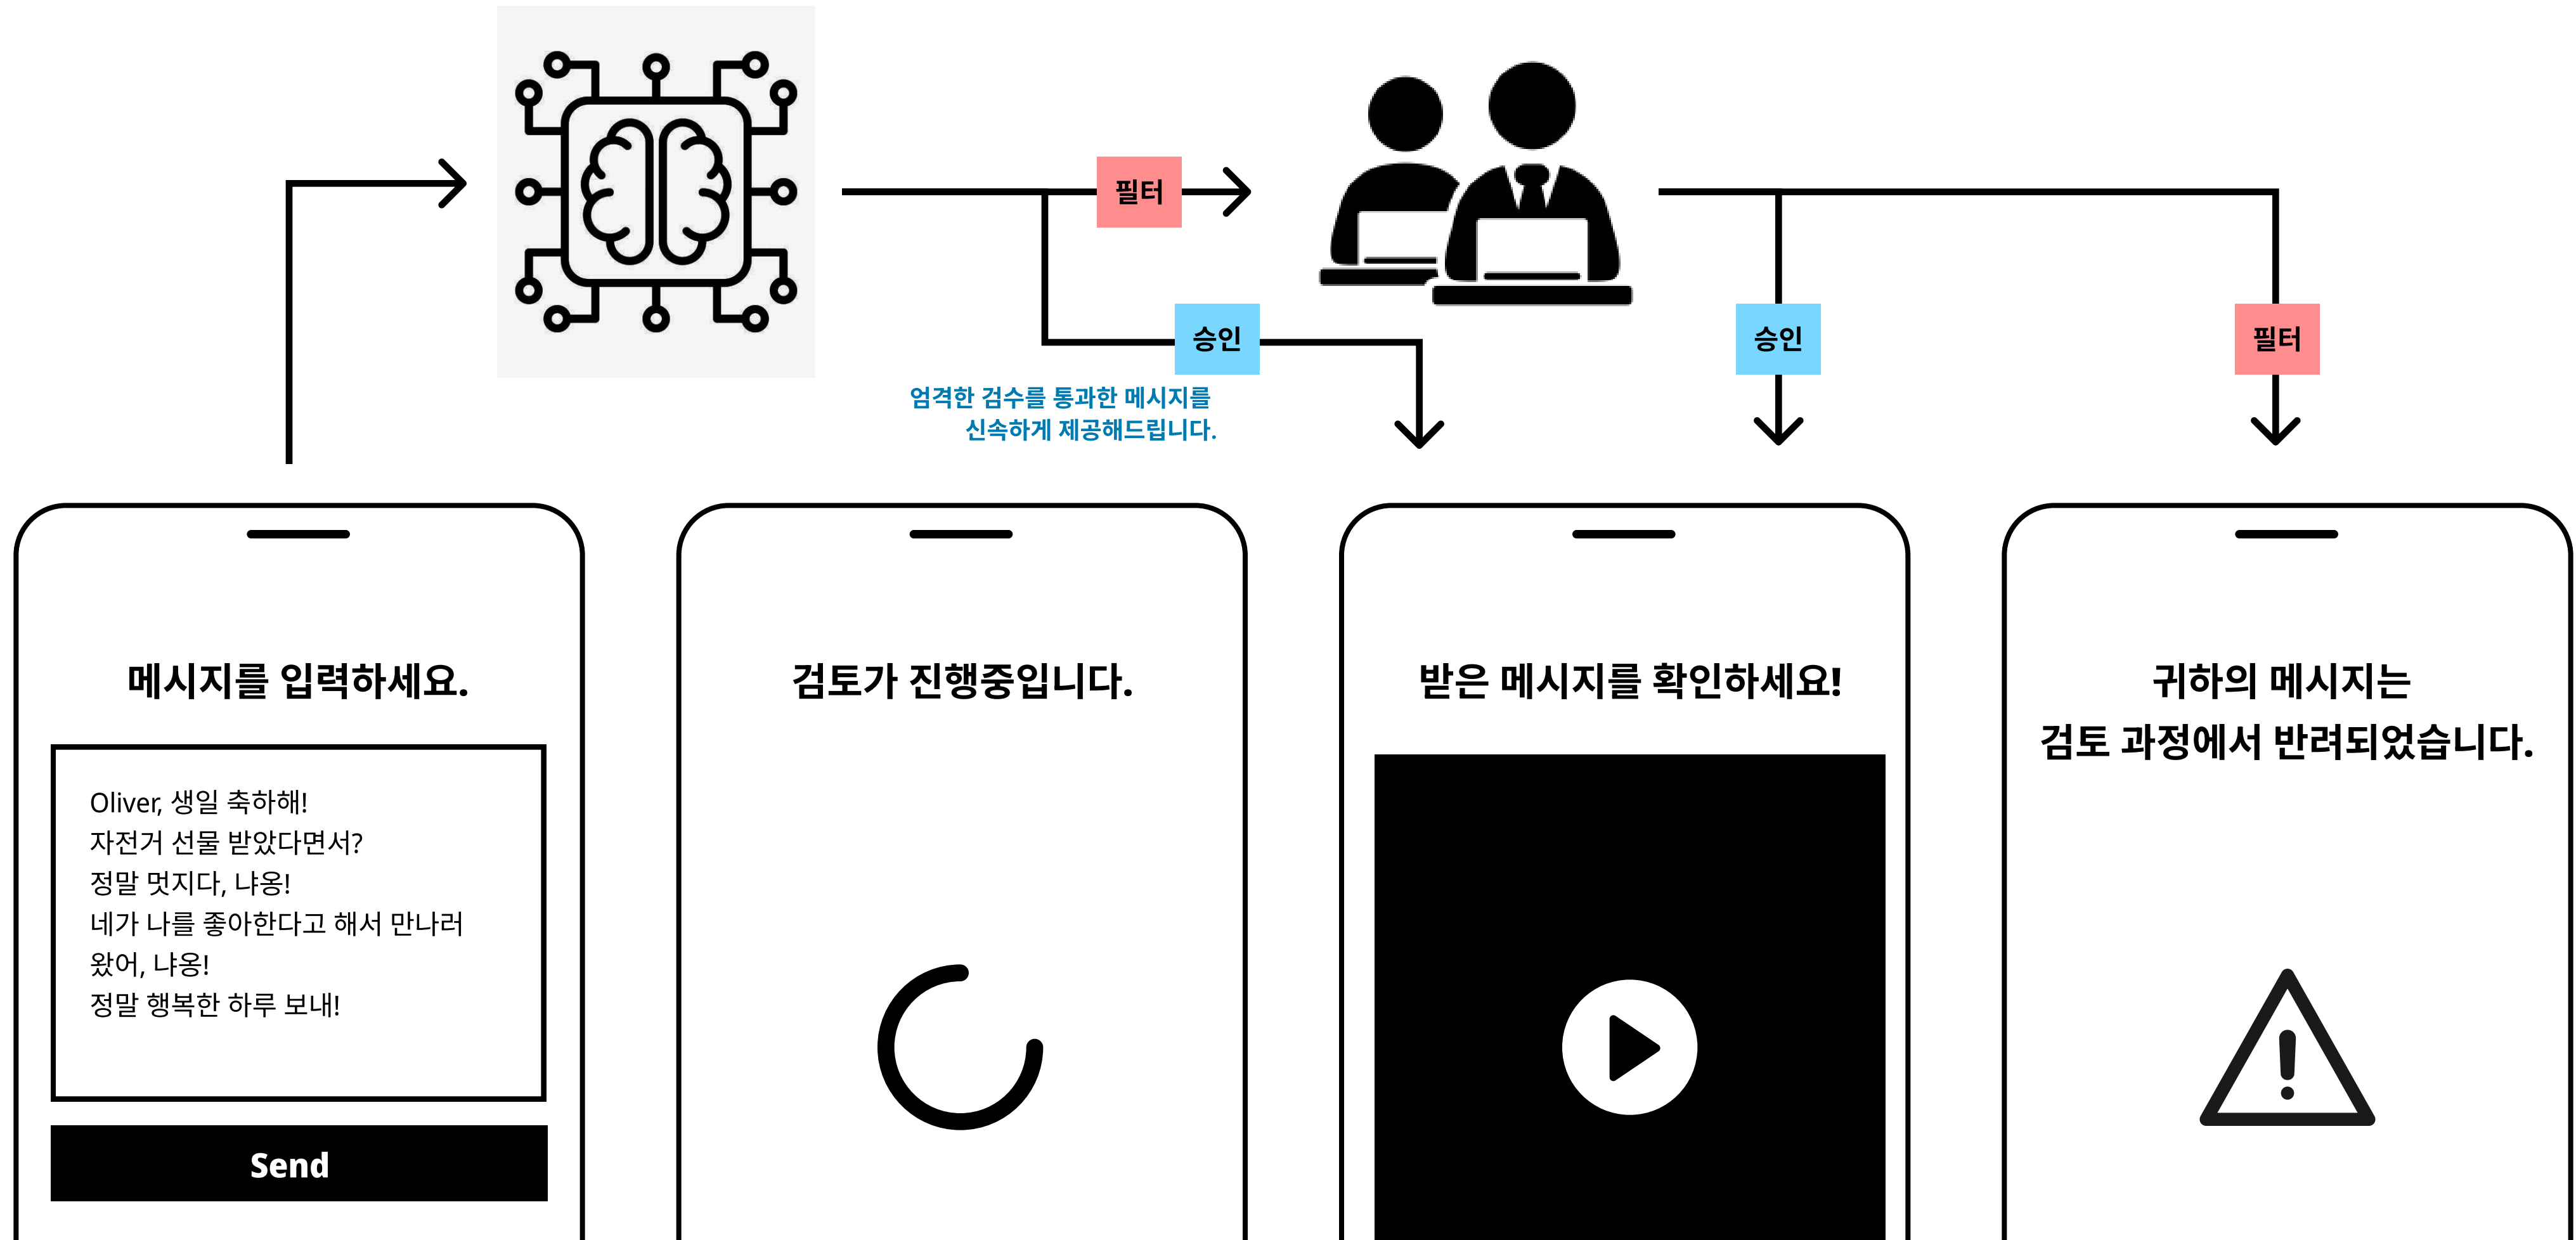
필터

승인

엄격한 검수를 통과한 메시지를
신속하게 제공해드립니다.

승인

필터

메시지를 입력하세요.

Oliver, 생일 축하해!
자전거 선물 받았다면서?
정말 멋지다, 냐옹!
네가 나를 좋아한다고 해서 만나러 왔어, 냐옹!
정말 행복한 하루 보내!

Send

검토가 진행중입니다.

받은 메시지를 확인하세요!

귀하의 메시지는
검토 과정에서 반려되었습니다.